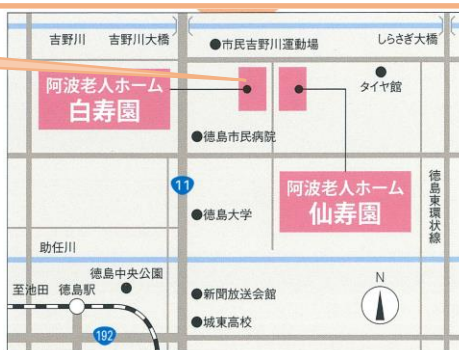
吉野川
吉野川大橋
●市民吉野川運動場
しらさぎ大橋
阿波老人ホーム
白寿園
●タイヤ館
●徳島市民病院
11
阿波老人ホーム
仙寿園
徳島東環状線
●徳島大学
助任川
徳島中央公園
至池田
徳島駅
●新聞放送会館
N
●城東高校
192